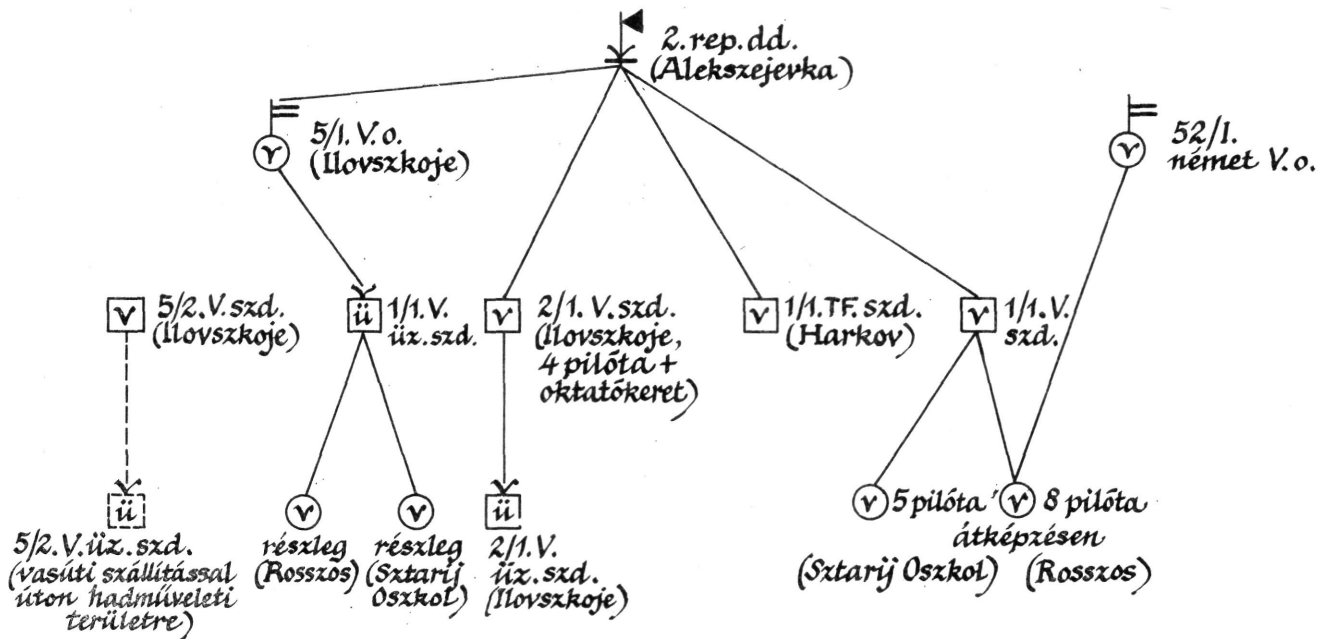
2. rep. dd.
(Alekszejevka)

5/1. V. o.
(Ilovszkoje)

52/I.
német V. o.

V 5/2. V. szd.
(Ilovszkoje)

ü 1/1. V.
üz. szd.

V 2/1. V. szd.
(Ilovszkoje,
4 pilóta +
oktatókeret)

V 1/1. TF. szd.
(Harkov)

V 1/1. V.
szd.

ü
5/2. V. üz. szd.
(vasúti szállítással
úton hadműveleti
területre)

V
részleg
(Rosszos)

V
részleg
(Sztarij
Oszkol)

ü
2/1. V.
üz. szd.
(Ilovszkoje)

V 5 pilóta

V 8 pilóta
átképzésen

(Sztarij Oszkol)
(Rosszos)